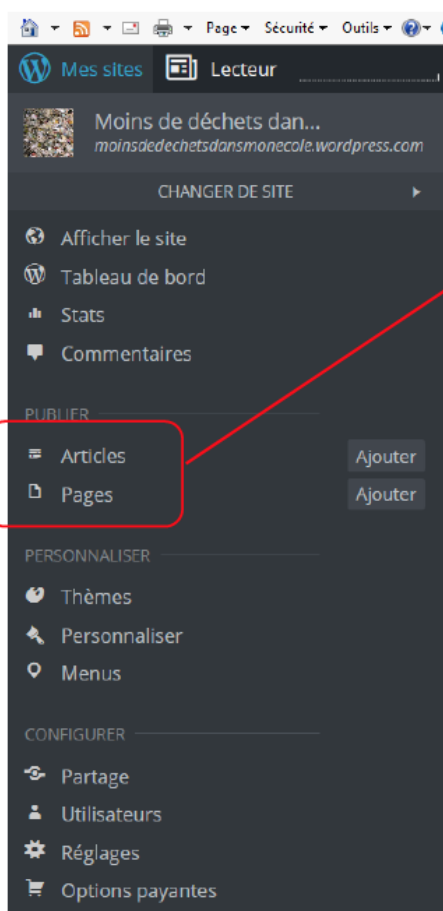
Page ▾ Sécurité ▾ Outils ▾

Mes sites
Lecteur

Moins de déchets dan...
moinsdedechetsdansmonecole.wordpress.com

CHANGER DE SITE

Afficher le site
Tableau de bord
Stats
Commentaires

PUBLIER
Articles
Ajouter
Pages
Ajouter

PERSONNALISER
Thèmes
Personnaliser
Menus

CONFIGURER
Partage
Utilisateurs
Réglages
Options payantes